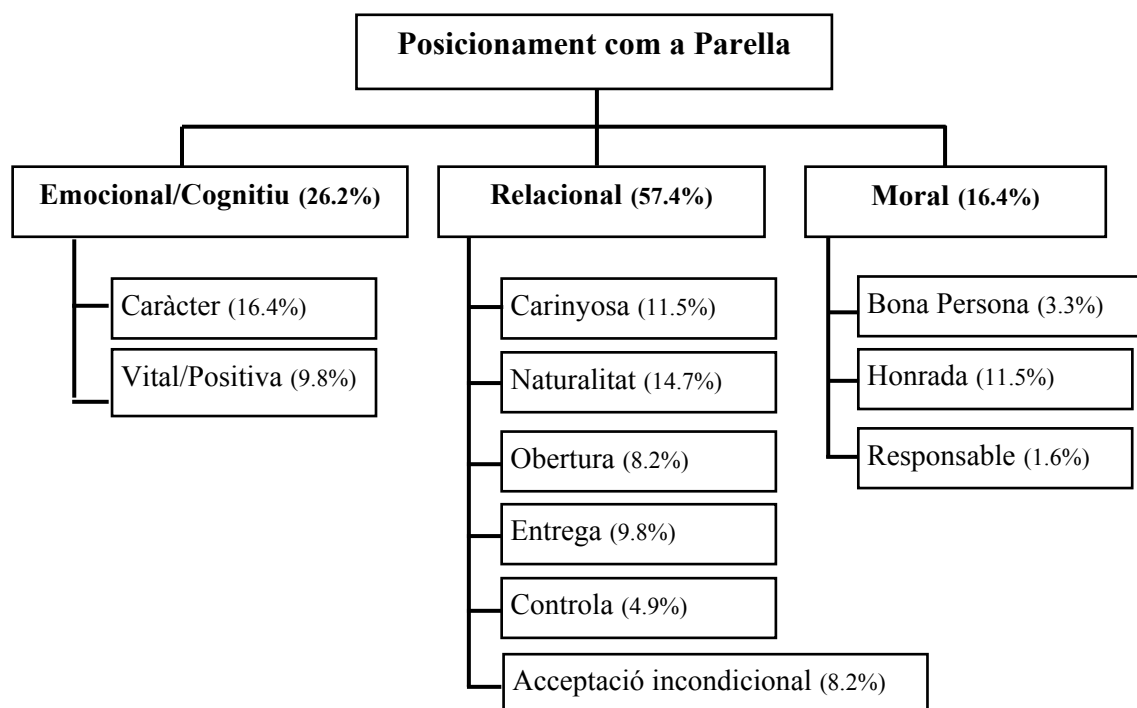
Posicionament com a Parella

Emocional/Cognitiu (26.2%)

Caràcter (16.4%)

Vital/Positiva (9.8%)

Relacional (57.4%)

Carinyosa (11.5%)

Naturalitat (14.7%)

Obertura (8.2%)

Entrega (9.8%)

Controla (4.9%)

Acceptació incondicional (8.2%)

Moral (16.4%)

Bona Persona (3.3%)

Honrada (11.5%)

Responsable (1.6%)